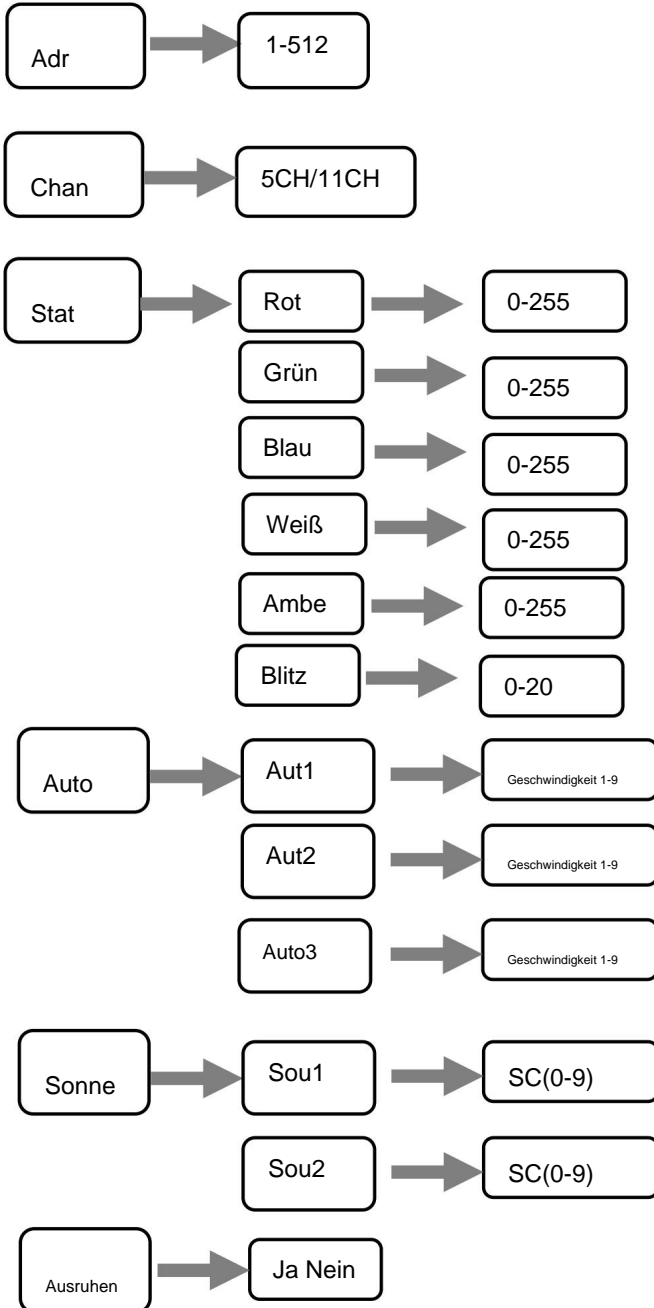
Adr

1-512

Chan

5CH/11CH

Stat

Rot

0-255

Grün

0-255

Blau

0-255

Weiß

0-255

Ambe

0-255

Blitz

0-20

Auto

Aut1

Geschwindigkeit 1-9

Aut2

Geschwindigkeit 1-9

Auto3

Geschwindigkeit 1-9

Sonne

Sou1

SC(0-9)

Sou2

SC(0-9)

Ausruhen

Ja Nein